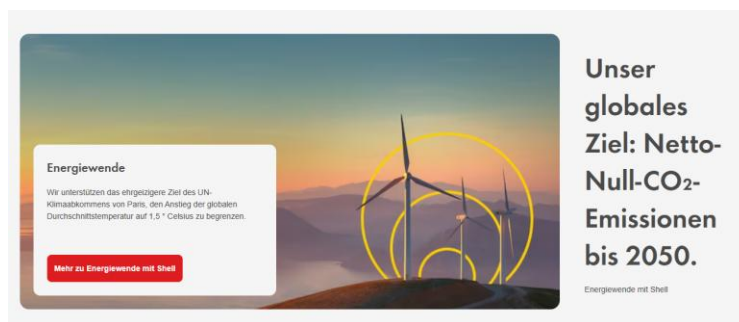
Energiewende

Wir unterstützen das ehrgeizigere Ziel des UN-Klimaabkommens von Paris, den Anstieg der globalen Durchschnittstemperatur auf 1,5 ° Celsius zu begrenzen.

Mehr zu Energiewende mit Shell

Unser globales Ziel: Netto-Null-$CO_2$-Emissionen bis 2050.

Energiewende mit Shell